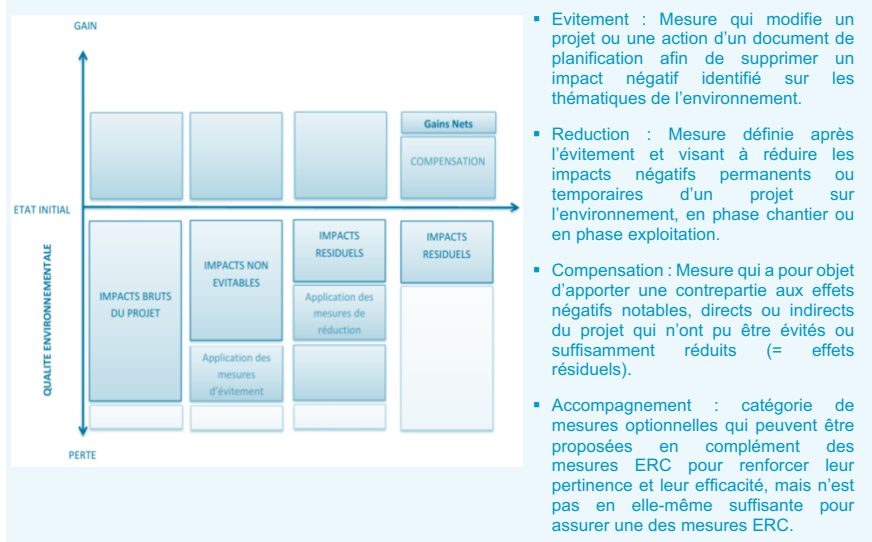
GAIN

ETAT INITIAL

QUALITE ENVIRONNEMENTALE

PERTE

Gains Nets

COMPENSATION

IMPACTS BRUTS DU PROJET

IMPACTS NON EVITABLES

Application des mesures d'évitement

IMPACTS RESIDUELS

Application des mesures de réduction

IMPACTS RESIDUELS

▪ Evitement : Mesure qui modifie un projet ou une action d'un document de planification afin de supprimer un impact négatif identifié sur les thématiques de l'environnement.

▪ Reduction : Mesure définie après l'évitement et visant à réduire les impacts négatifs permanents ou temporaires d'un projet sur l'environnement, en phase chantier ou en phase exploitation.

▪ Compensation : Mesure qui a pour objet d'apporter une contrepartie aux effets négatifs notables, directs ou indirects du projet qui n'ont pu être évités ou suffisamment réduits (= effets résiduels).

▪ Accompagnement : catégorie de mesures optionnelles qui peuvent être proposées en complément des mesures ERC pour renforcer leur pertinence et leur efficacité, mais n'est pas en elle-même suffisante pour assurer une des mesures ERC.